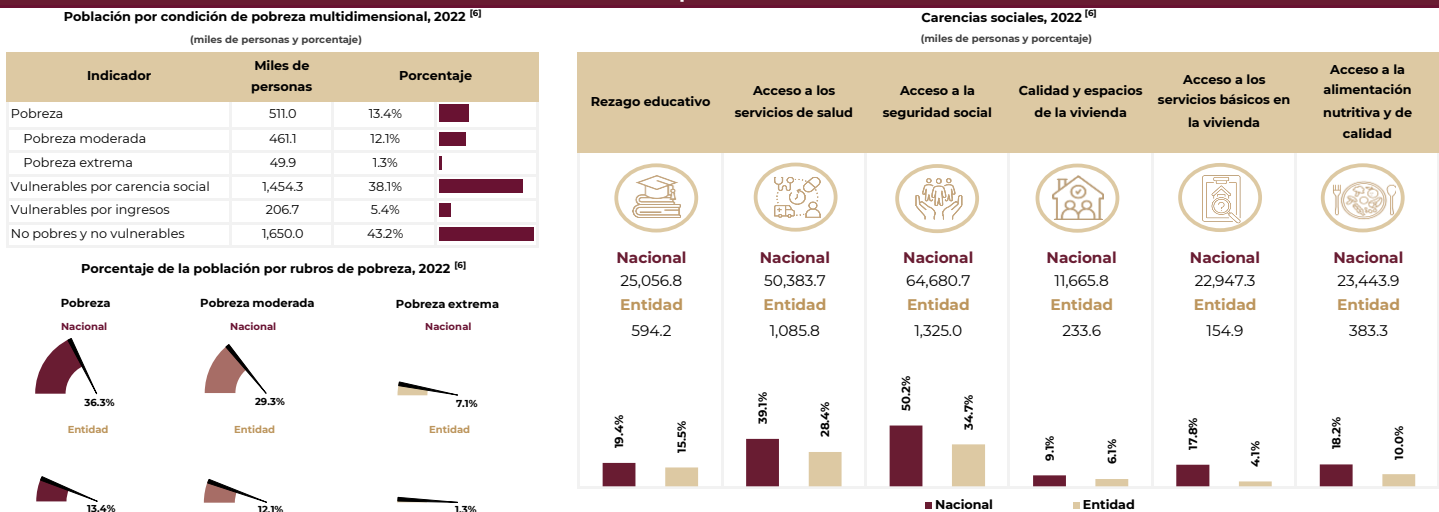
Población por condición de pobreza multidimensional, 2022 [6]

(miles de personas y porcentaje)

| Indicador | Miles de personas | Porcentaje |
|---|---|---|
| Pobreza | 511.0 | 13.4% |
| Pobreza moderada | 461.1 | 12.1% |
| Pobreza extrema | 49.9 | 1.3% |
| Vulnerables por carencia social | 1,454.3 | 38.1% |
| Vulnerables por ingresos | 206.7 | 5.4% |
| No pobres y no vulnerables | 1,650.0 | 43.2% |

Porcentaje de la población por rubros de pobreza, 2022 [6]

Pobreza
Nacional
36.3%
Entidad
13.4%

Pobreza moderada
Nacional
29.3%
Entidad
12.1%

Pobreza extrema
Nacional
7.1%
Entidad
1.3%

Carencias sociales, 2022 [6]

(miles de personas y porcentaje)

| Rezago educativo | Acceso a los servicios de salud | Acceso a la seguridad social | Calidad y espacios de la vivienda | Acceso a los servicios básicos en la vivienda | Acceso a la alimentación nutritiva y de calidad |
|---|---|---|---|---|---|
| Nacional 25,056.8 Entidad 594.2 | Nacional 50,383.7 Entidad 1,085.8 | Nacional 64,680.7 Entidad 1,325.0 | Nacional 11,665.8 Entidad 233.6 | Nacional 22,947.3 Entidad 154.9 | Nacional 23,443.9 Entidad 383.3 |
| 19.4% 15.5% | 39.1% 28.4% | 50.2% 34.7% | 9.1% 6.1% | 17.8% 4.1% | 18.2% 10.0% |

Nacional Entidad